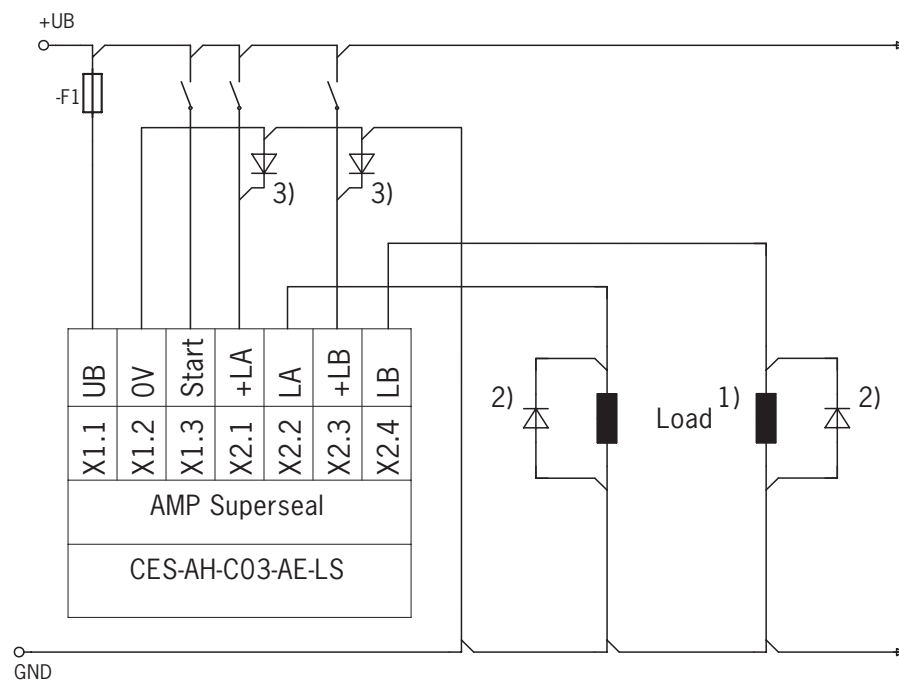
+UB

-F1

3)

3)

| UB | 0V | Start | +LA | LA | +LB | LB |
|---|---|---|---|---|---|---|
| X1.1 | X1.2 | X1.3 | X2.1 | X2.2 | X2.3 | X2.4 |

AMP Superseal

CES-AH-C03-AE-LS

2)

Load $^{1)}$

2)

GND